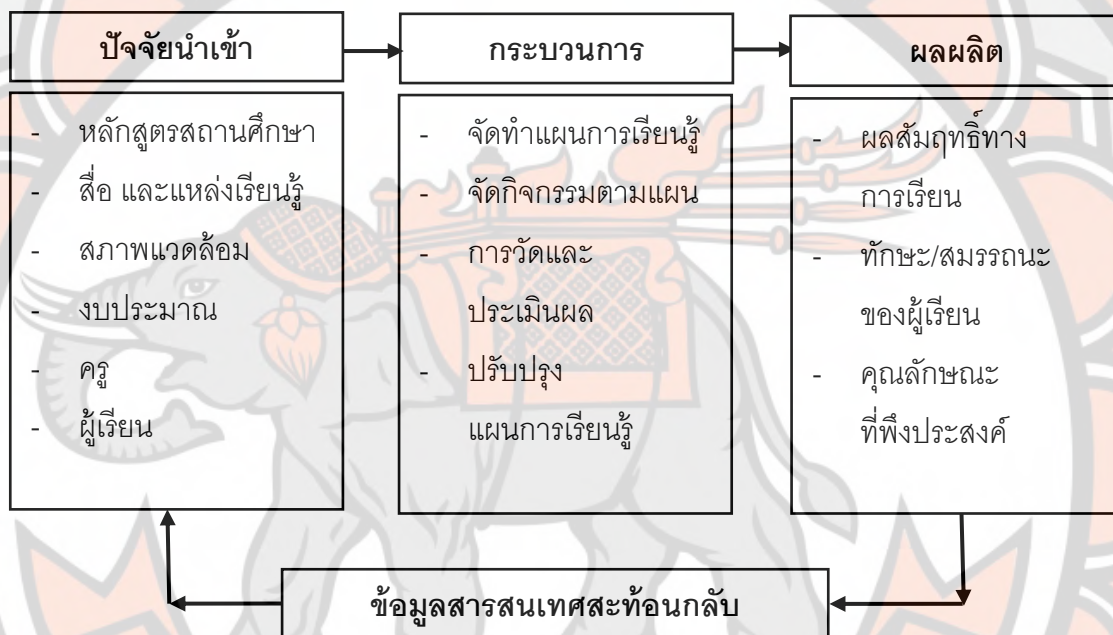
ปัจจัยนำเข้า

- หลักสูตรสถานศึกษา
- สื่อ และแหล่งเรียนรู้
- สภาพแวดล้อม
- งบประมาณ
- ครู
- ผู้เรียน

กระบวนการ

- จัดทำแผนการเรียนรู้
- จัดกิจกรรมตามแผน
- การวัดและประเมินผล
- ปรับปรุงแผนการเรียนรู้

ผลผลิต

- ผลสัมฤทธิ์ทางการเรียน
- ทักษะ/สมรรถนะของผู้เรียน
- คุณลักษณะที่พึงประสงค์

ข้อมูลสารสนเทศสะท้อนกลับ